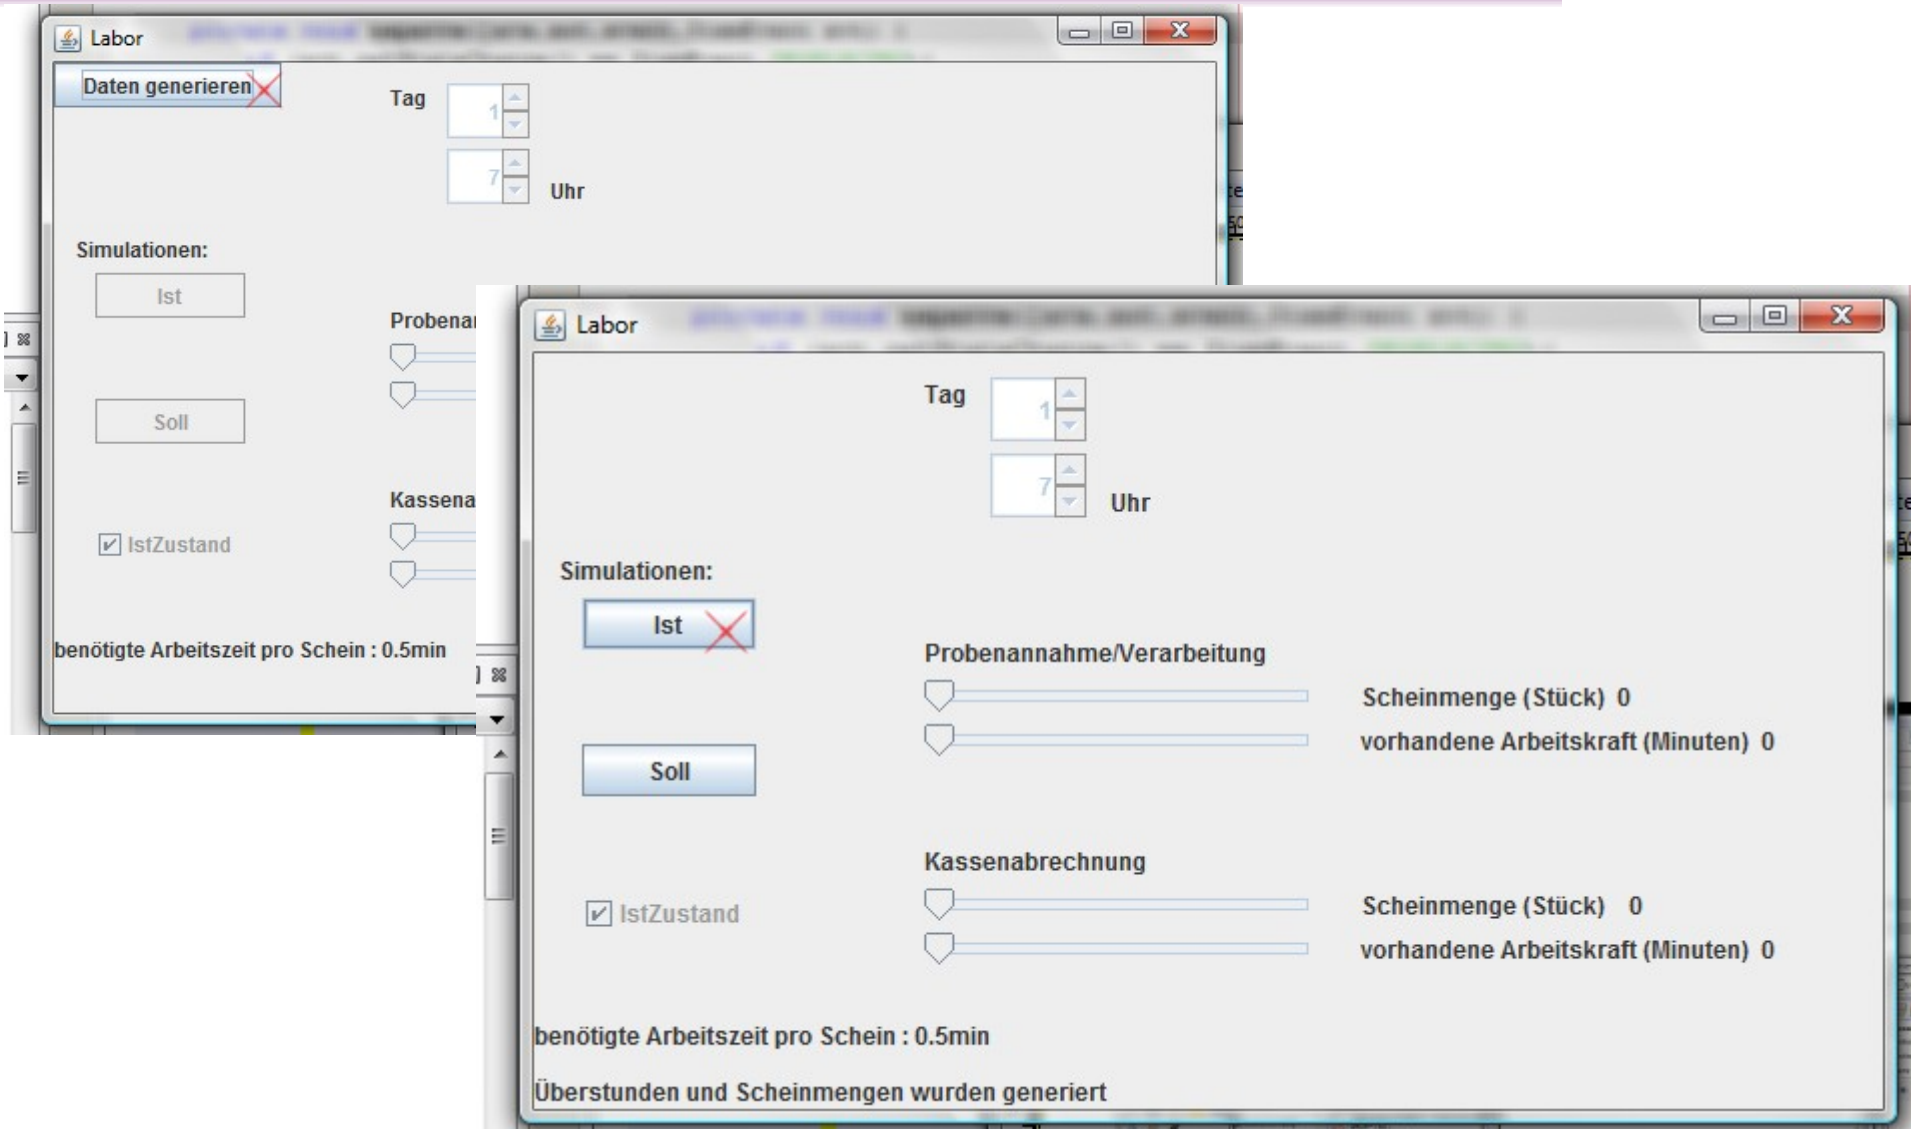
Labor

Daten generieren

Tag

1

7

Uhr

Simulationen:

Ist

Soll

IstZustand

Probenan

Kassena

benötigte Arbeitszeit pro Schein : 0.5min

Labor

Tag

1

7

Uhr

Simulationen:

Ist

Soll

IstZustand

Probenannahme/Verarbeitung

Scheinmenge (Stück) 0

vorhandene Arbeitskraft (Minuten) 0

Kassenabrechnung

Scheinmenge (Stück) 0

vorhandene Arbeitskraft (Minuten) 0

benötigte Arbeitszeit pro Schein : 0.5min

Überstunden und Scheinmengen wurden generiert